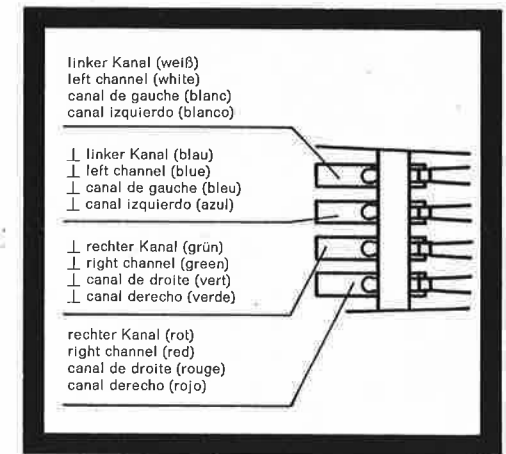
linker Kanal (weiß)
left channel (white)
canal de gauche (blanc)
canal izquierdo (blanco)

⊥ linker Kanal (blau)
⊥ left channel (blue)
⊥ canal de gauche (bleu)
⊥ canal izquierdo (azul)

⊥ rechter Kanal (grün)
⊥ right channel (green)
⊥ canal de droite (vert)
⊥ canal derecho (verde)

rechter Kanal (rot)
right channel (red)
canal de droite (rouge)
canal derecho (rojo)